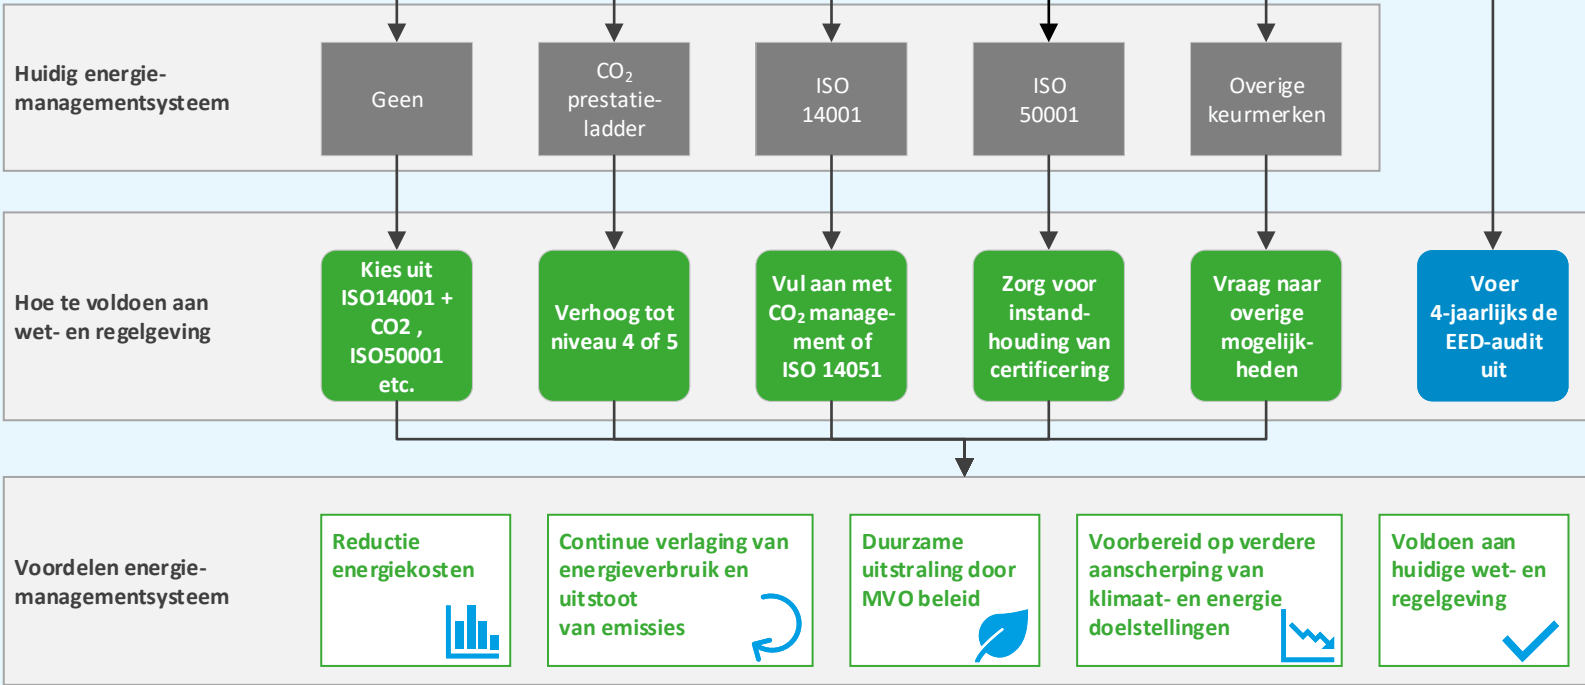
Huidig energiemanagementsysteem

Geen

$CO_2$ prestatieladder

ISO 14001

ISO 50001

Overige keurmerken

Hoe te voldoen aan wet- en regelgeving

Kies uit ISO14001 + CO2 , ISO50001 etc.

Verhoog tot niveau 4 of 5

Vul aan met $CO_2$ management of ISO 14051

Zorg voor instandhouding van certificering

Vraag naar overige mogelijkheden

Voer 4-jaarlijks de EED-audit uit

Voordelen energiemanagementsysteem

Reductie energiekosten

Continue verlaging van energieverbruik en uitstoot van emissies

Duurzame uitstraling door MVO beleid

Voorbereid op verdere aanscherping van klimaat- en energie doelstellingen

Voldoen aan huidige wet- en regelgeving